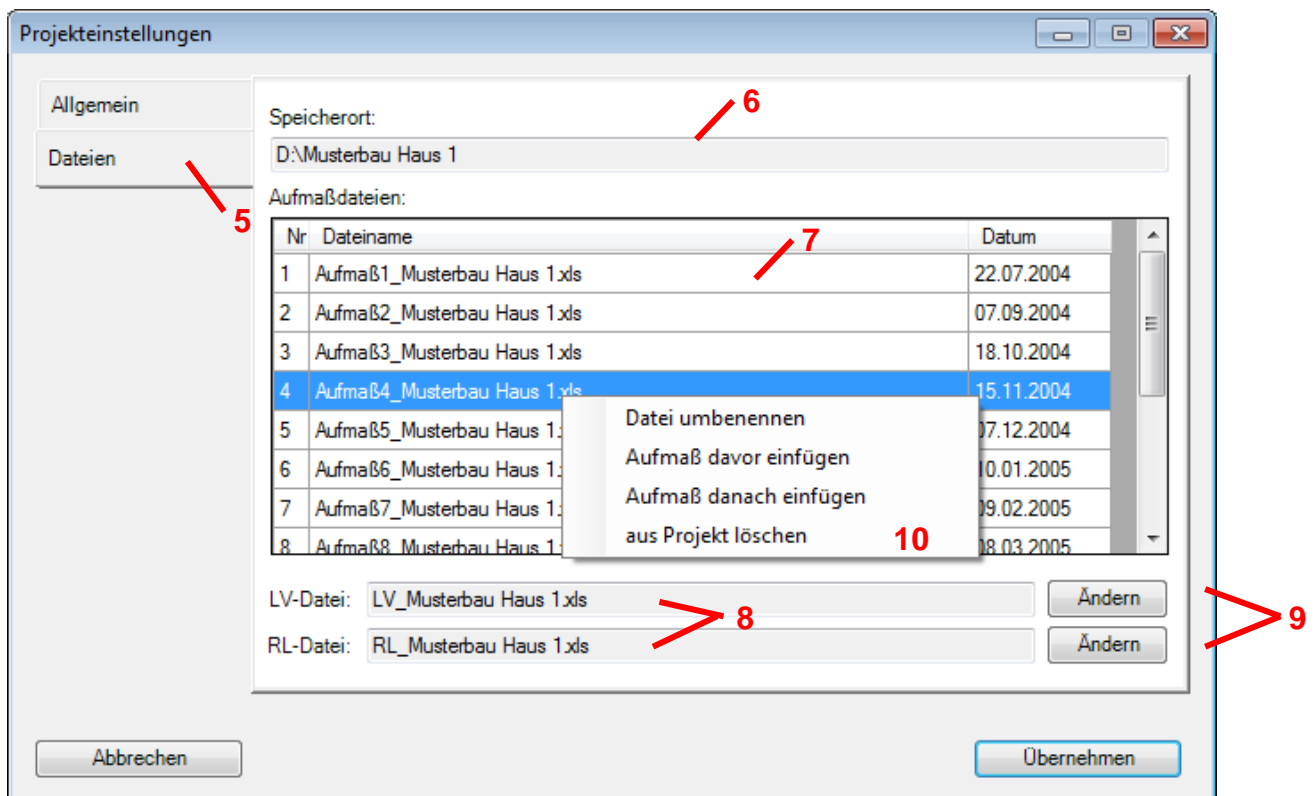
Projekteinstellungen

Allgemein

Dateien

5

Speicherort:

6

D:\Musterbau Haus 1

Aufmaßdateien:

7

| Nr | Dateiname | Datum |
|---|---|---|
| 1 | Aufmaß1_Musterbau Haus 1.xls | 22.07.2004 |
| 2 | Aufmaß2_Musterbau Haus 1.xls | 07.09.2004 |
| 3 | Aufmaß3_Musterbau Haus 1.xls | 18.10.2004 |
| 4 | Aufmaß4_Musterbau Haus 1.xls | 15.11.2004 |
| 5 | Aufmaß5_Musterbau Haus 1.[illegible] | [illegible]07.12.2004 |
| 6 | Aufmaß6_Musterbau Haus 1.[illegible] | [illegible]0.01.2005 |
| 7 | Aufmaß7_Musterbau Haus 1.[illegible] | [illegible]09.02.2005 |
| 8 | Aufmaß8_Musterbau Haus 1.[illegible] | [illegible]08.03.2005 |

Datei umbenennen
Aufmaß davor einfügen
Aufmaß danach einfügen
aus Projekt löschen

10

LV-Datei: LV_Musterbau Haus 1.xls

Ändern

8

9

RL-Datei: RL_Musterbau Haus 1.xls

Ändern

Abbrechen

Übernehmen